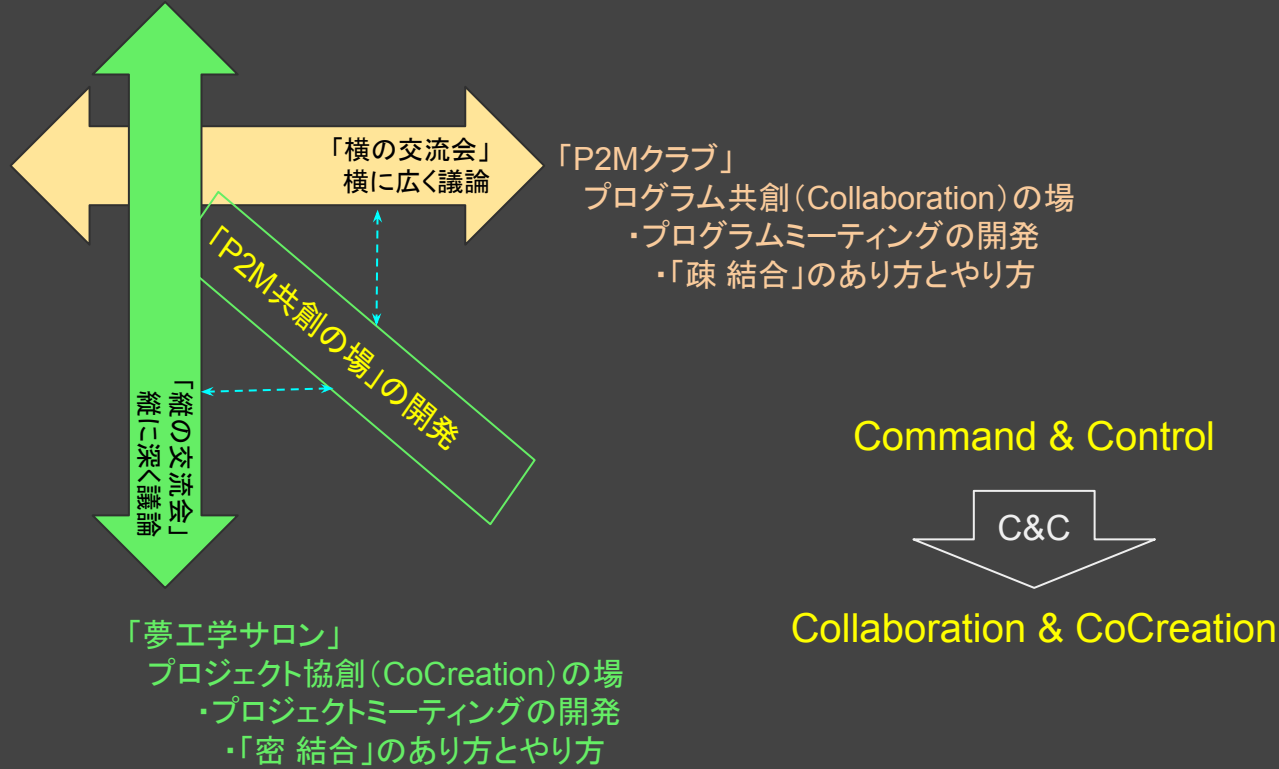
「横の交流会」
横に広く議論

「P2Mクラブ」
プログラム共創（Collaboration）の場
・プログラムミーティングの開発
・「疎 結合」のあり方とやり方

「P2M共創の場」の開発

「縦の交流会」
縦に深く議論

Command & Control

C&C

Collaboration & CoCreation

「夢工学サロン」
プロジェクト協創（CoCreation）の場
・プロジェクトミーティングの開発
・「密 結合」のあり方とやり方